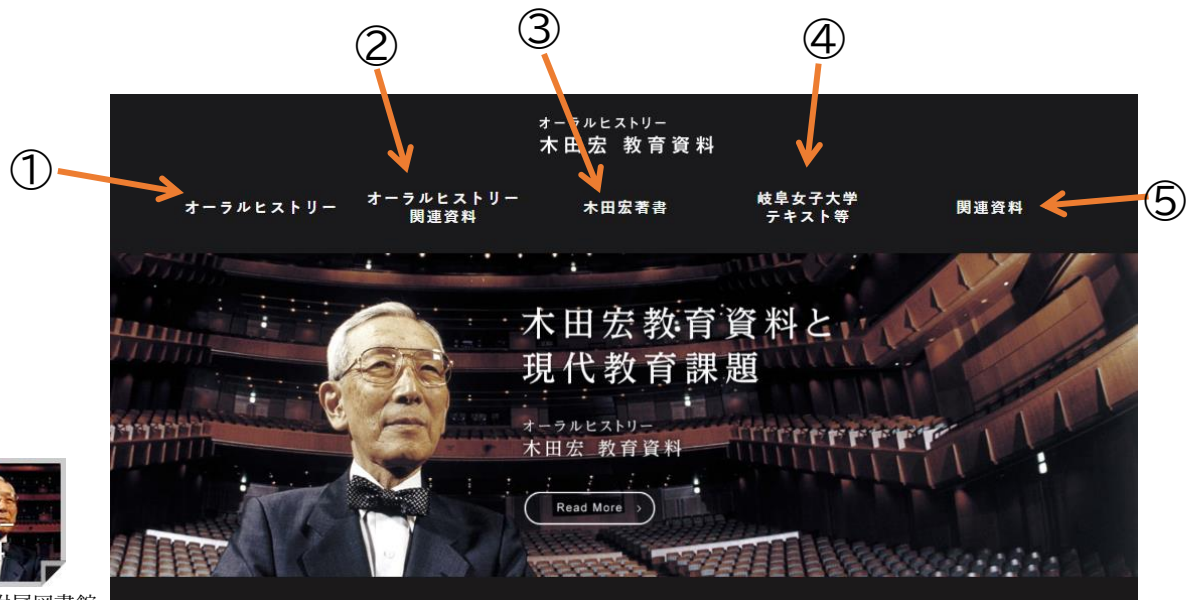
②
③
④
①
⑤

オーラルヒストリー
木田宏 教育資料

オーラルヒストリー
オーラルヒストリー関連資料
木田宏著書
岐阜女子大学テキスト等
関連資料

木田宏教育資料と現代教育課題

オーラルヒストリー
木田宏 教育資料

Read More >

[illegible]図書館